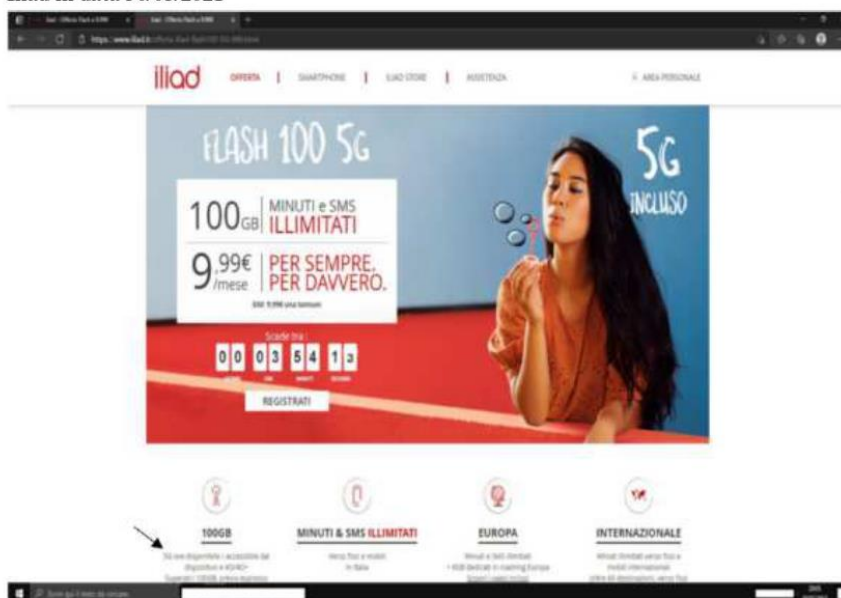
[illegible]

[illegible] | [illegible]

https://www.iliad.it/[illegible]

iliad OFFERTA | SMARTPHONE | ILIAD STORE | ASSISTENZA

AREA PERSONALE

FLASH 100 5G

100GB | MINUTI e SMS ILLIMITATI

9,99€ /mese | PER SEMPRE, PER DAVVERO.

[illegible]

5G INCLUSO

Scade tra :

0 0 0 3 5 4 1 3

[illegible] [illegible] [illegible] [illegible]

REGISTRATI

100GB

5G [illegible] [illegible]

MINUTI & SMS ILLIMITATI

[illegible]

EUROPA

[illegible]

INTERNAZIONALE

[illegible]

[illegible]